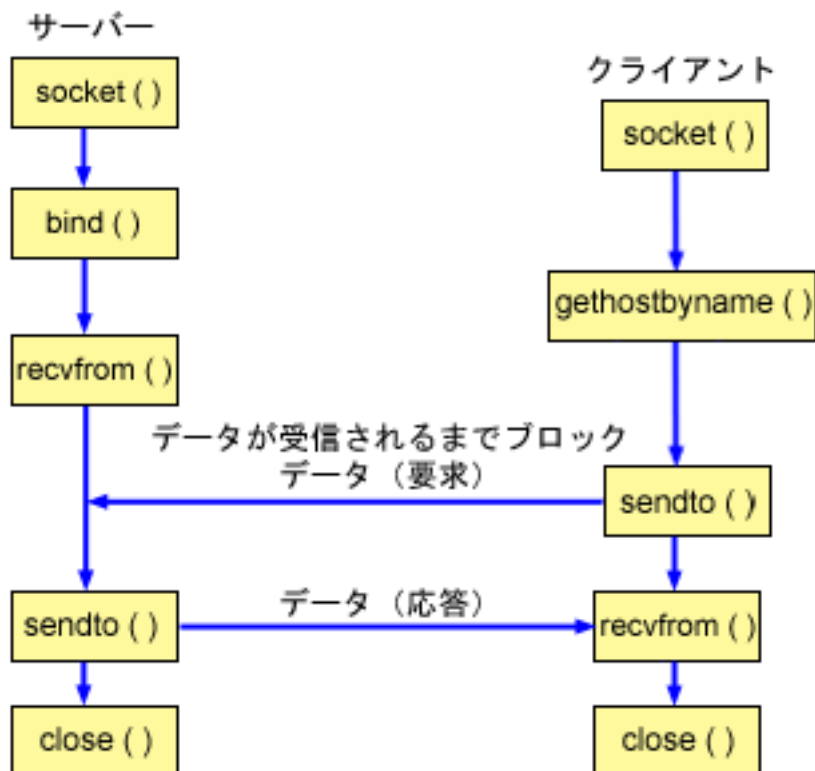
サーバー

クライアント

socket ( )

socket ( )

bind ( )

gethostbyname ( )

recvfrom ( )

データが受信されるまでブロック

データ（要求）

sendto ( )

sendto ( )

データ（応答）

recvfrom ( )

close ( )

close ( )